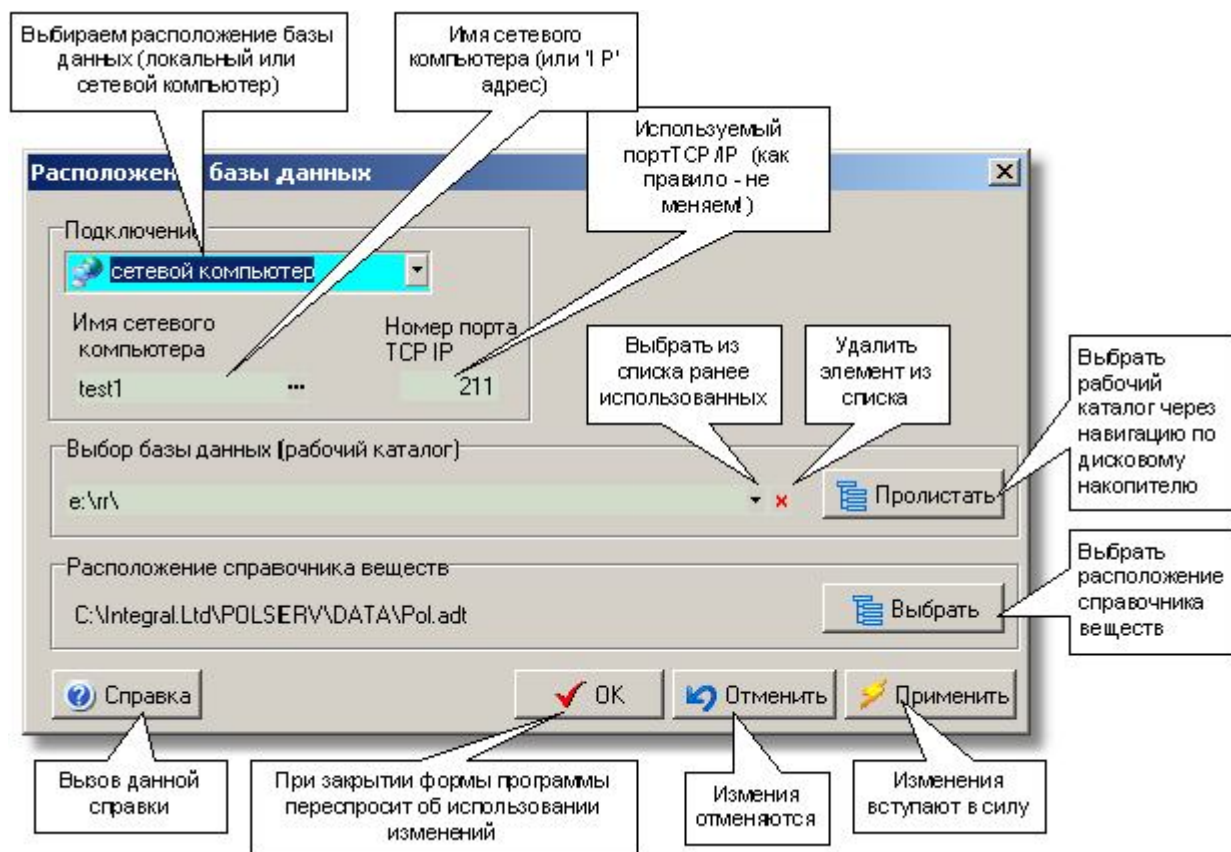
Выбираем расположение базы данных (локальный или сетевой компьютер)

Имя сетевого компьютера (или 'I P' адрес)

Используемый портTCP/IP (как правило - не меняем!)

Расположен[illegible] базы данных

Подключени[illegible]

сетевой компьютер

Имя сетевого компьютера

test1 ...

Номер порта TCP IP

211

Выбрать из списка ранее использованных

Удалить элемент из списка

Выбрать рабочий каталог через навигацию по дисковому накопителю

Выбор базы данных (рабочий каталог)

e:\rr\

Пролистать

Выбрать расположение справочника веществ

Расположение справочника веществ

C:\Integral.Ltd\POLSERV\DATA\Pol.adt

Выбрать

Справка

OK

Отменить

Применить

Вызов данной справки

При закрытии формы программы переспросит об использовании изменений

Изменения отменяются

Изменения вступают в силу